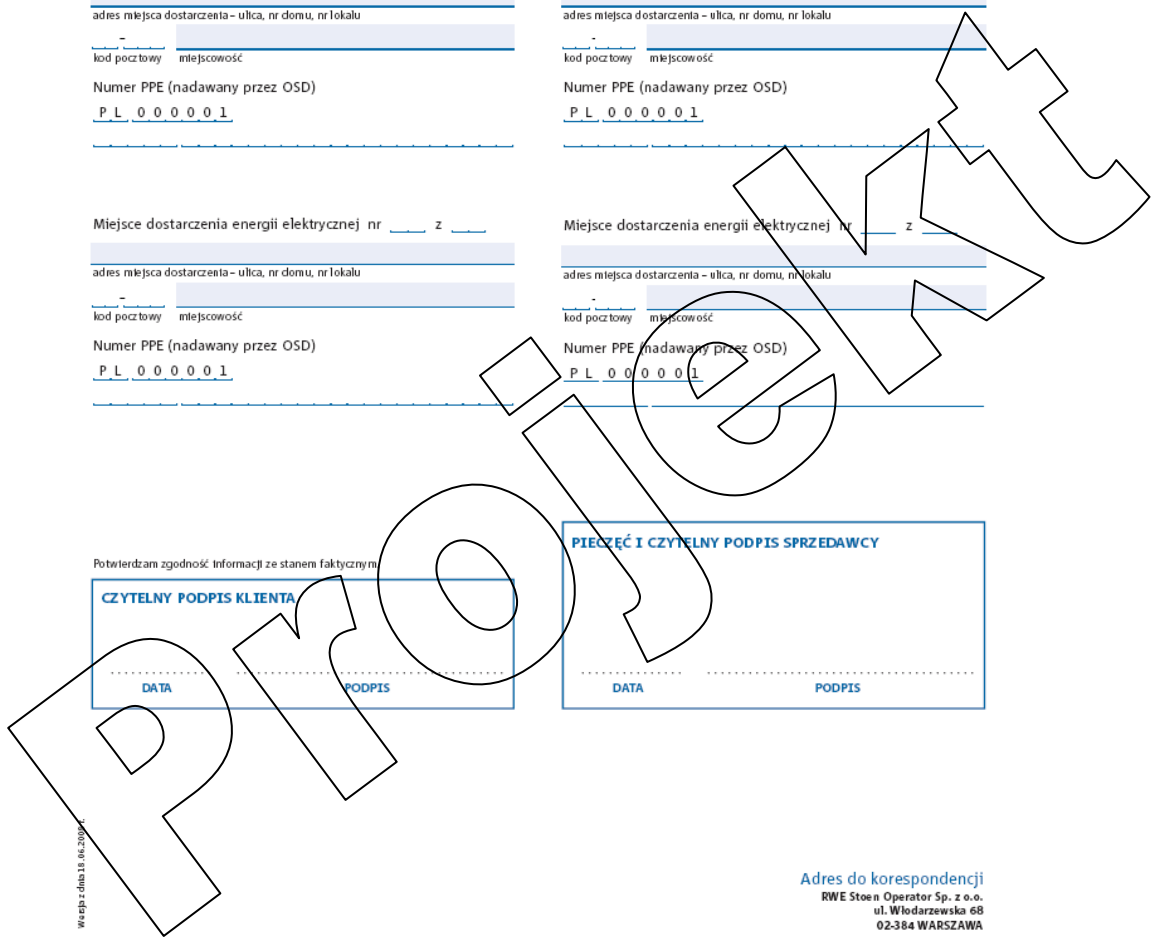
adres miejsca dostarczenia – ulica, nr domu, nr lokalu

kod pocztowy miejscowość

Numer PPE (nadawany przez OSD)

P L 0 0 0 0 0 1

Miejsce dostarczenia energii elektrycznej nr z

adres miejsca dostarczenia – ulica, nr domu, nr lokalu

kod pocztowy miejscowość

Numer PPE (nadawany przez OSD)

P L 0 0 0 0 0 1

adres miejsca dostarczenia – ulica, nr domu, nr lokalu

kod pocztowy miejscowość

Numer PPE (nadawany przez OSD)

P L 0 0 0 0 0 1

Miejsce dostarczenia energii elektrycznej nr z

adres miejsca dostarczenia – ulica, nr domu, nr lokalu

kod pocztowy miejscowość

Numer PPE (nadawany przez OSD)

P L 0 0 0 0 0 1

Potwierdzam zgodność informacji ze stanem faktycznym

CZYTELNY PODPIS KLIENTA

DATA PODPIS

PIECZĘĆ I CZYTELNY PODPIS SPRZEDAWCY

DATA PODPIS

Projekt

Wersja z dnia 18.06.2008 r.

Adres do korespondencji
RWE Stoen Operator Sp. z o.o.
ul. Włodarzewska 68
02-384 WARSZAWA